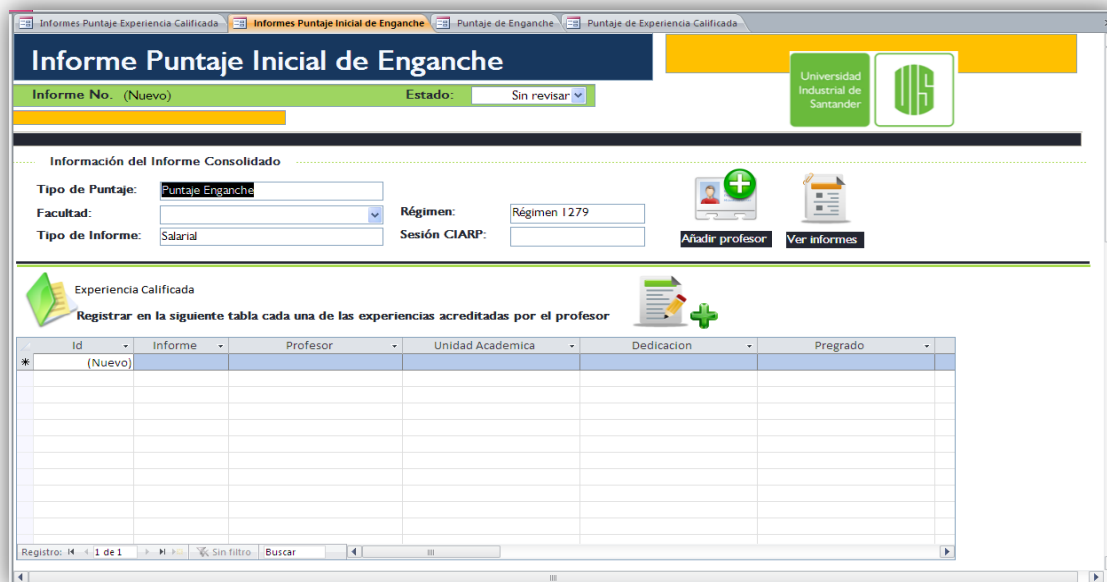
Informes Puntaje Experiencia Calificada | Informes Puntaje Inicial de Enganche | Puntaje de Enganche | Puntaje de Experiencia Calificada

Informe Puntaje Inicial de Enganche

Informe No. (Nuevo)

Estado: Sin revisar

Universidad Industrial de Santander

UIS

Información del Informe Consolidado

Tipo de Puntaje: Puntaje Enganche

Facultad:

Tipo de Informe: Salarial

Régimen: Régimen 1279

Sesión CIARP:

Añadir profesor

Ver informes

Experiencia Calificada

Registrar en la siguiente tabla cada una de las experiencias acreditadas por el profesor

| Id | Informe | Profesor | Unidad Academica | Dedicacion | Pregrado |
|---|---|---|---|---|---|
| (Nuevo) | | | | | |

Registro: 1 de 1 Sin filtro Buscar